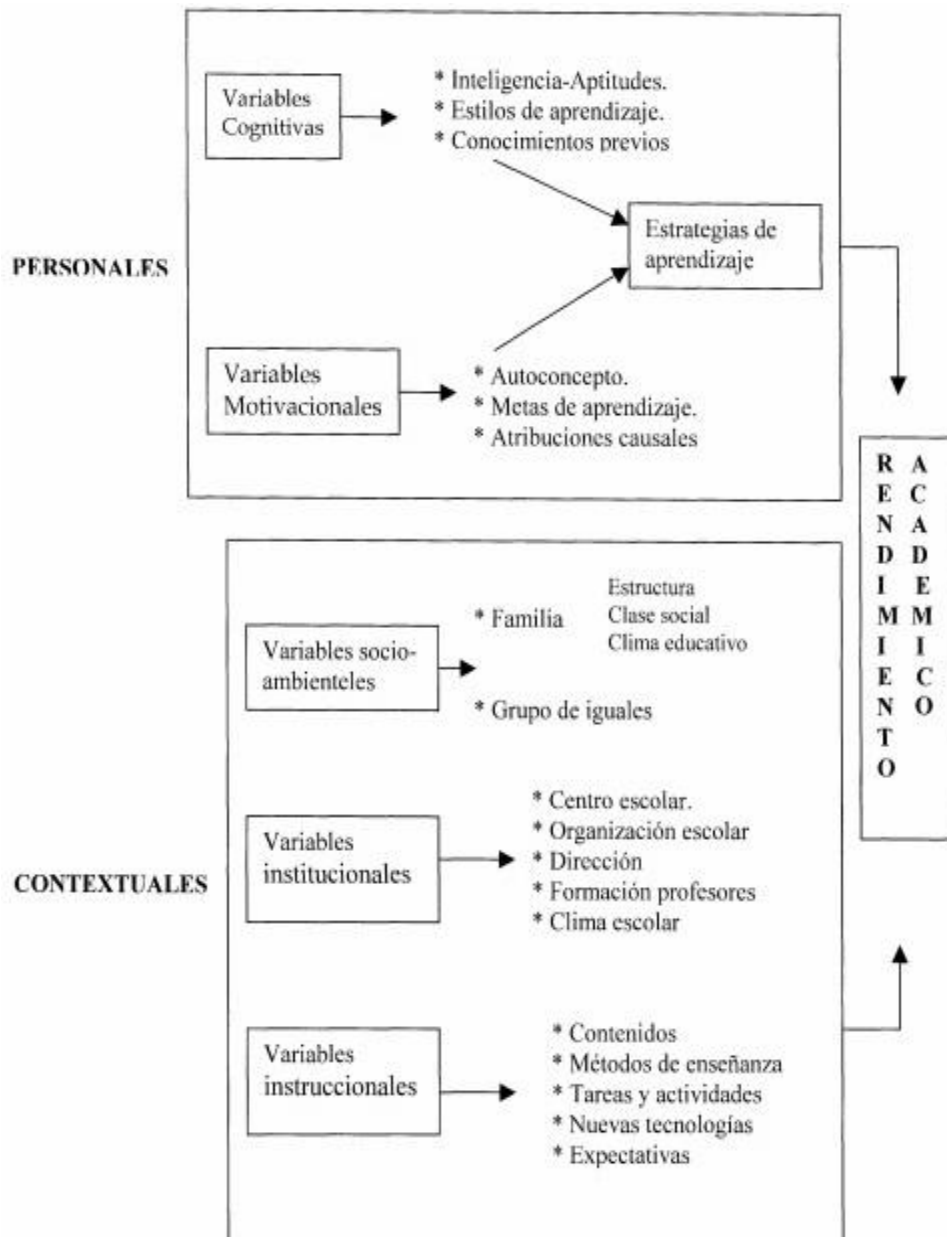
PERSONALES

Variables Cognitivas

* Inteligencia-Aptitudes.
* Estilos de aprendizaje.
* Conocimientos previos

Estrategias de aprendizaje

Variables Motivacionales

* Autoconcepto.
* Metas de aprendizaje.
* Atribuciones causales

RENDIMIENTO ACADEMICO

CONTEXTUALES

Variables socio-ambienteles

* Familia

Estructura
Clase social
Clima educativo

* Grupo de iguales

Variables institucionales

* Centro escolar.
* Organización escolar
* Dirección
* Formación profesores
* Clima escolar

Variables instruccionales

* Contenidos
* Métodos de enseñanza
* Tareas y actividades
* Nuevas tecnologías
* Expectativas